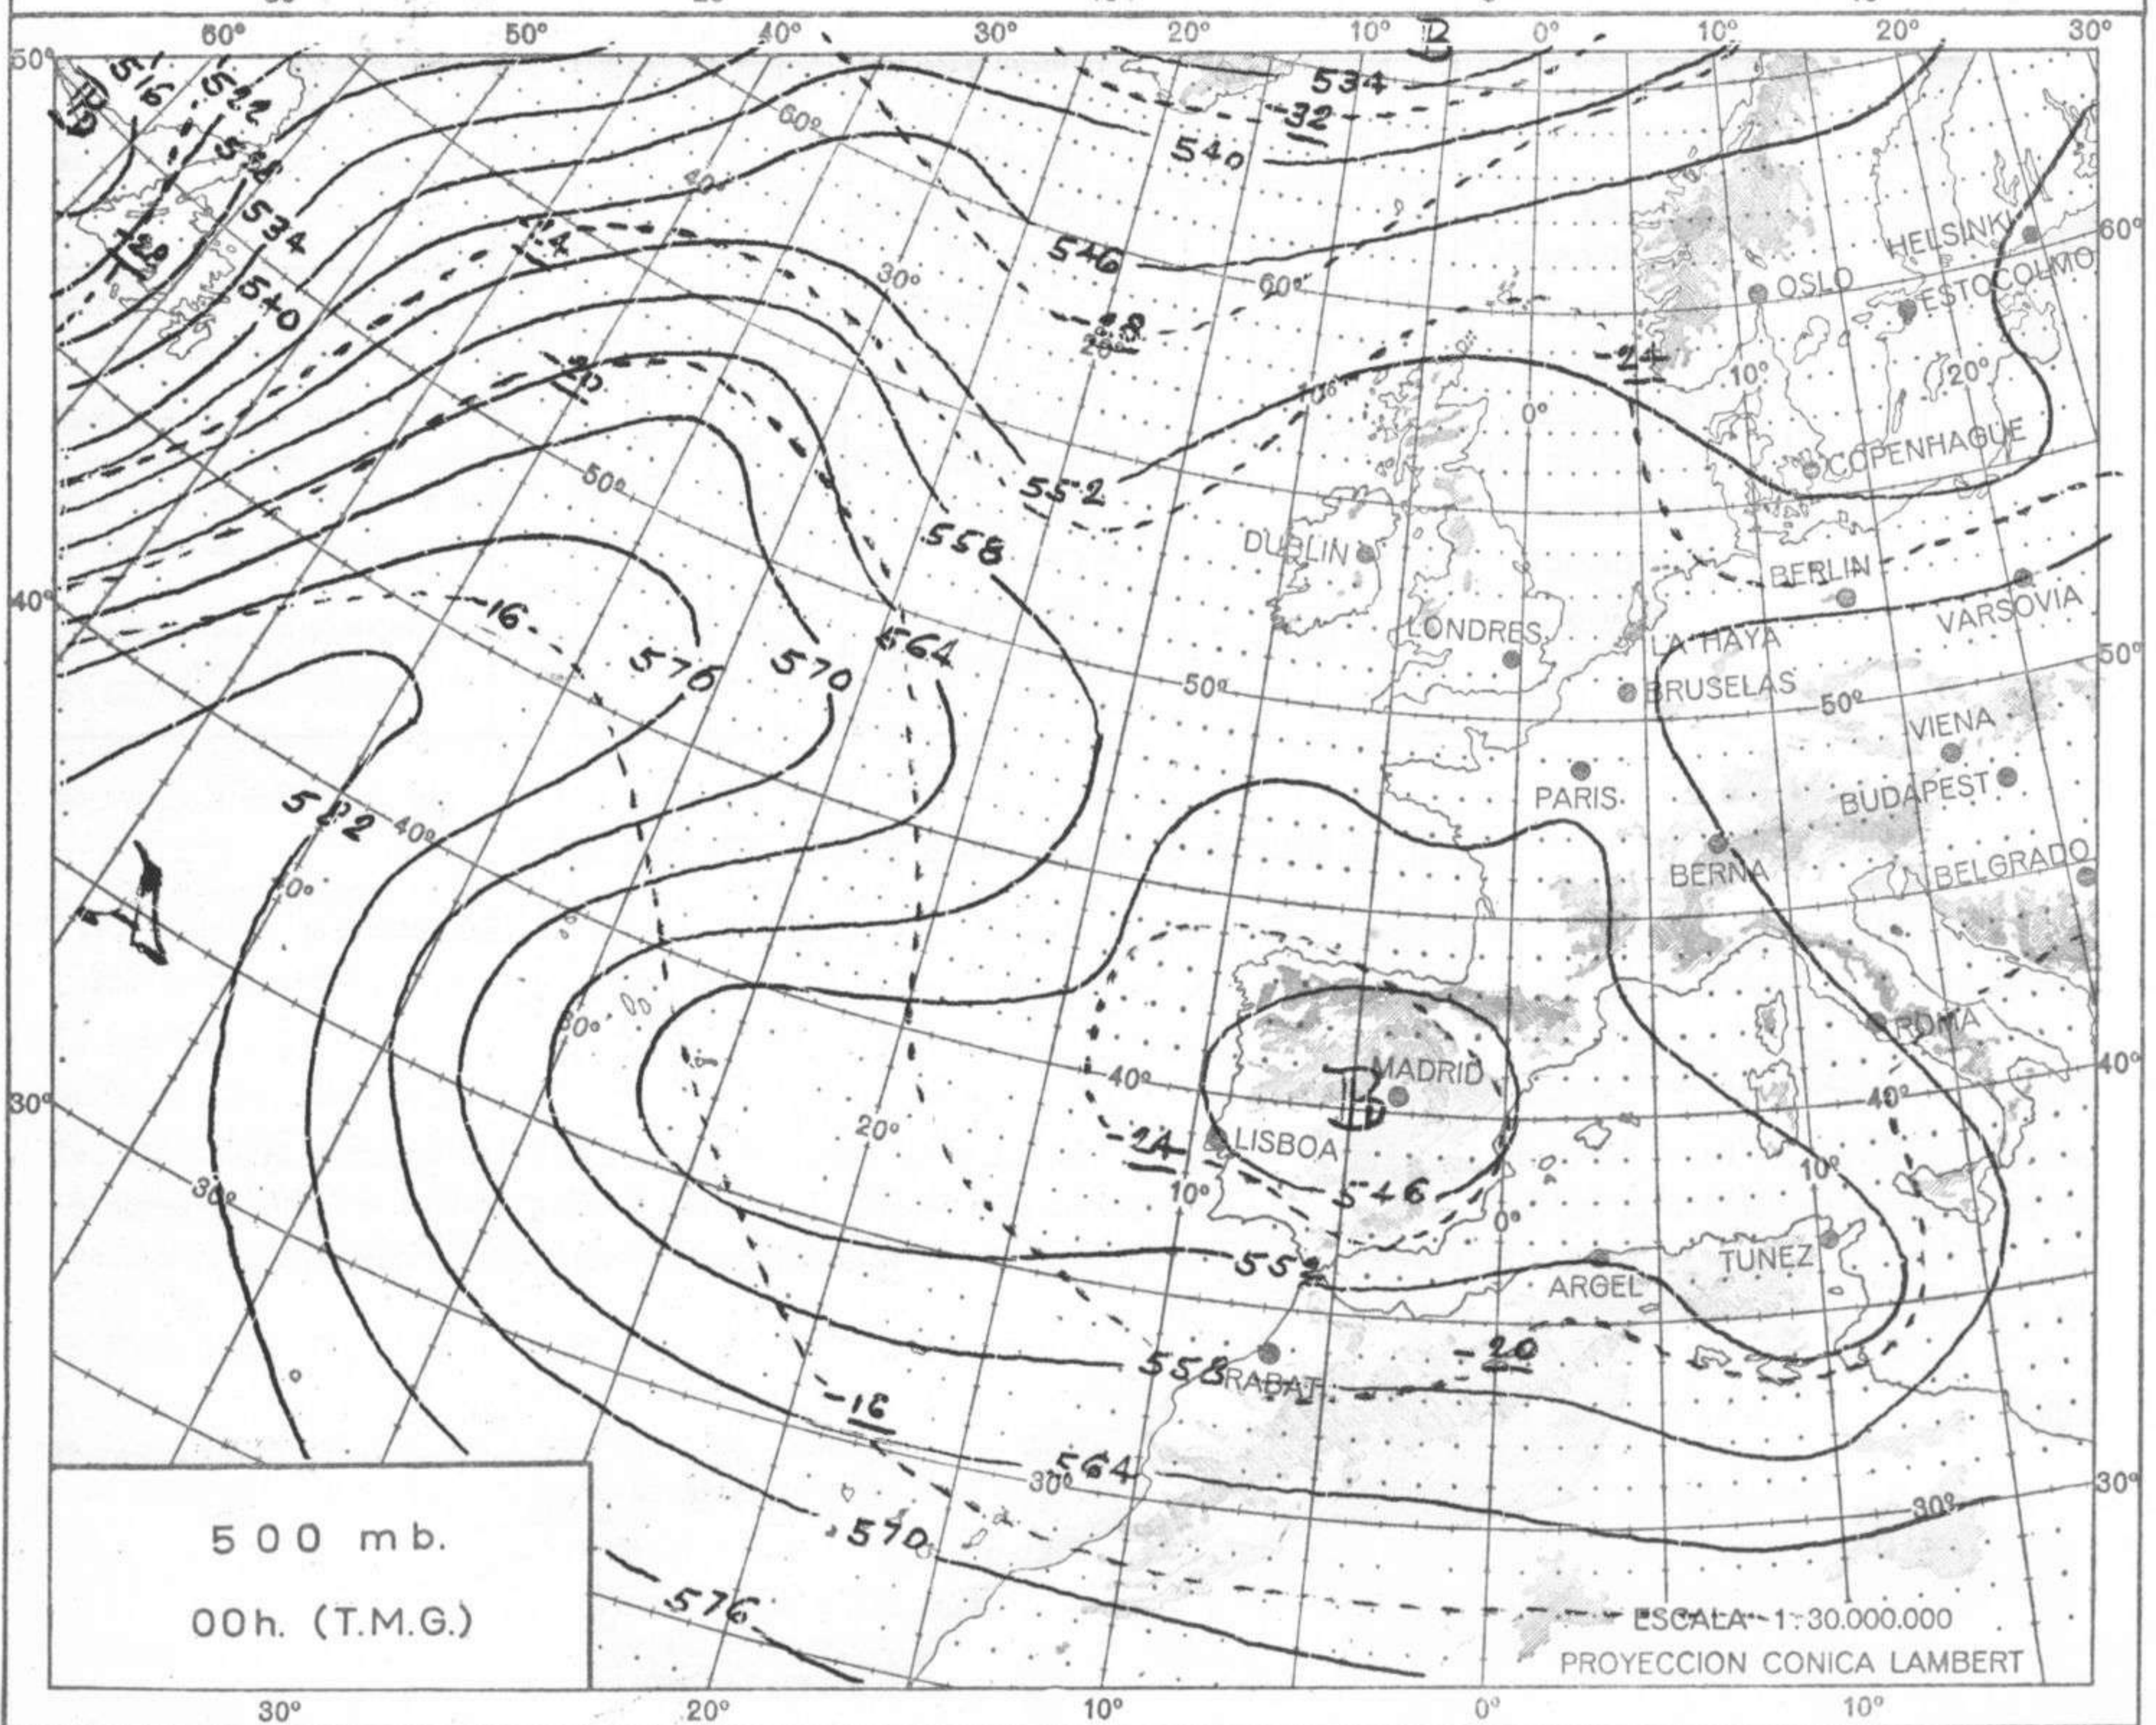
60°
50°
40°
30°
20°
10°
B
0°
10°
20°
30°
50°
516
522
528
534
540
534
-32
540
60°
40°
-24
546
30°
-28
60°
60°
-28
20°
-20
-24
10°
0°
10°
20°
HELSINKI
OSLO
ESTOCOLMO
COPENHAGUE
552
50°
558
DUBLIN
BERLIN
40°
-16
564
570
570
LONDRES
LA HAYA
BRUSELAS
VARSOVIA
50°
50°
50°
VIENA
PARIS
BUDAPEST
582
40°
BERNA
BELGRADO
30°
ROMA
30°
MADRID
B
40°
40°
30°
-24
LISBOA
20°
10°
546
10°
0°
552
TUNEZ
ARGEL
-20
558
RABAT
-16
564
30°
30°
30°
570
500 mb.
00h. (T.M.G.)
576
ESCALA 1: 30.000.000
PROYECCION CONICA LAMBERT
30°
20°
10°
0°
10°